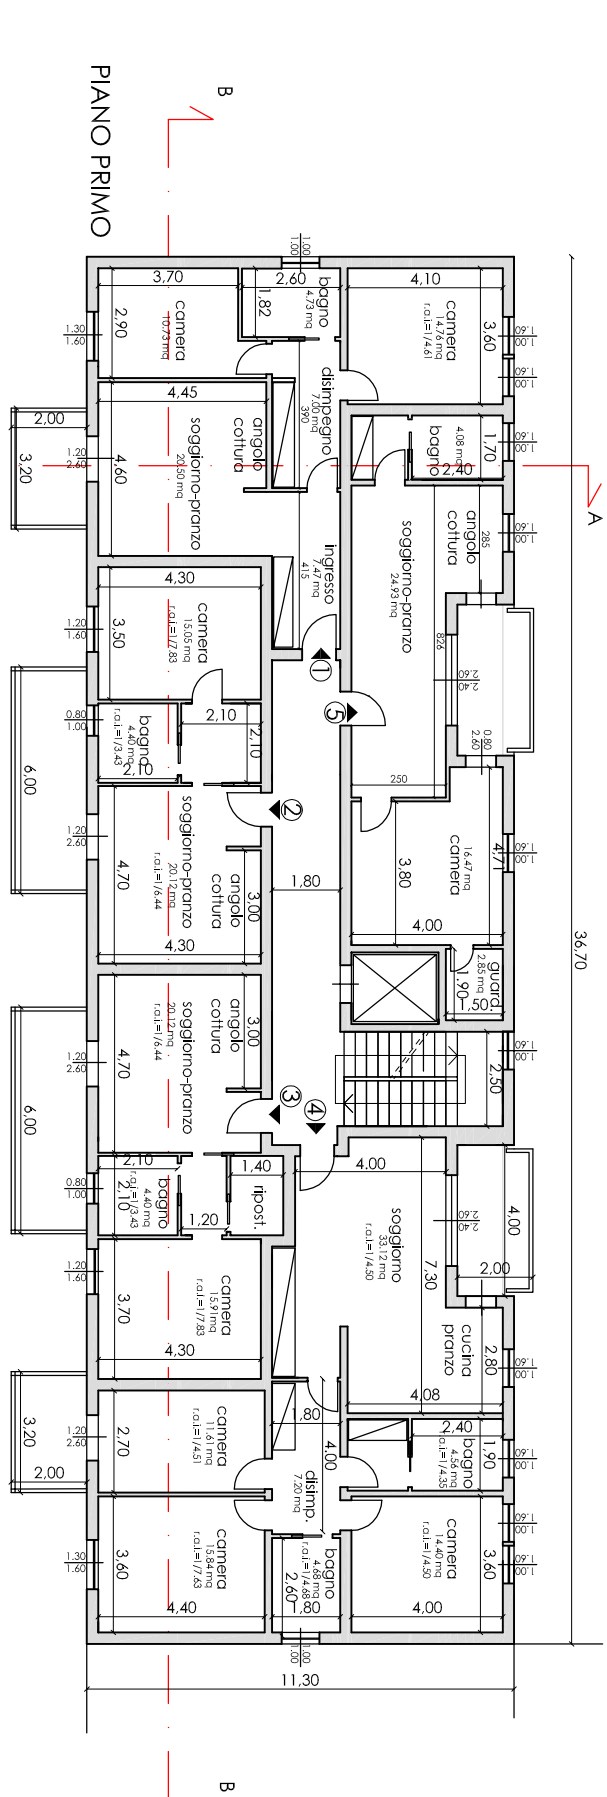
PIANO PRIMO

B

B

A

3,70
2,60
bagno
4,73 mq
1,82
4,10
camera
10,73 mq
2,90
camera
14,76 mq
r.a.i.=1/4,61
3,60
1,30
1,60
1,00
1,00
disimpegno
7,00 mq
390
4,45
angolo
cottura
soggiorno-pranzo
20,50 mq
4,60
2,00
3,20
1,20
2,60
bagno
4,08 mq
1,70
2,40
angolo
cottura
285
soggiorno-pranzo
24,93 mq
826
ingresso
7,47 mq
415
4,30
camera
15,05 mq
r.a.i.=1/7,83
3,50
1,20
1,60
1
5
2,40
0,90
0,80
2,60
2,10
2,10
bagno
4,40 mq
r.a.i.=1/3,43
2,10
0,80
1,00
6,00
250
2
soggiorno-pranzo
20,12 mq
r.a.i.=1/6,44
4,70
angolo
cottura
3,00
4,30
1,80
1,20
2,60
camera
16,47 mq
3,80
4,71
4,00
guard.
2,85 mq
1,90
50
36,70
angolo
cottura
soggiorno-pranzo
20,12 mq
r.a.i.=1/6,44
4,70
3,00
1,20
2,60
6,00
3
4
2,50
2,10
2,10
bagno
4,40 mq
r.a.i.=1/3,43
0,80
1,00
1,40
ripost.
1,20
4,00
soggiorno
33,12 mq
r.a.i.=1/4,50
7,30
4,00
2,40
0,90
2,00
camera
15,91 mq
r.a.i.=1/7,83
3,70
4,30
1,20
1,60
cucina
pranzo
2,80
4,08
camera
11,61 mq
r.a.i.=1/4,51
2,70
3,20
1,20
2,60
2,00
,80
4,00
disimp.
7,20 mq
2,40
bagno
4,56 mq
r.a.i.=1/4,35
1,90
camera
15,84 mq
r.a.i.=1/7,63
3,60
4,40
1,30
1,60
bagno
4,68 mq
r.a.i.=1/4,68
2,60
,80
camera
14,40 mq
r.a.i.=1/4,50
3,60
4,00
1,00
1,00
11,30
1,60
1,00